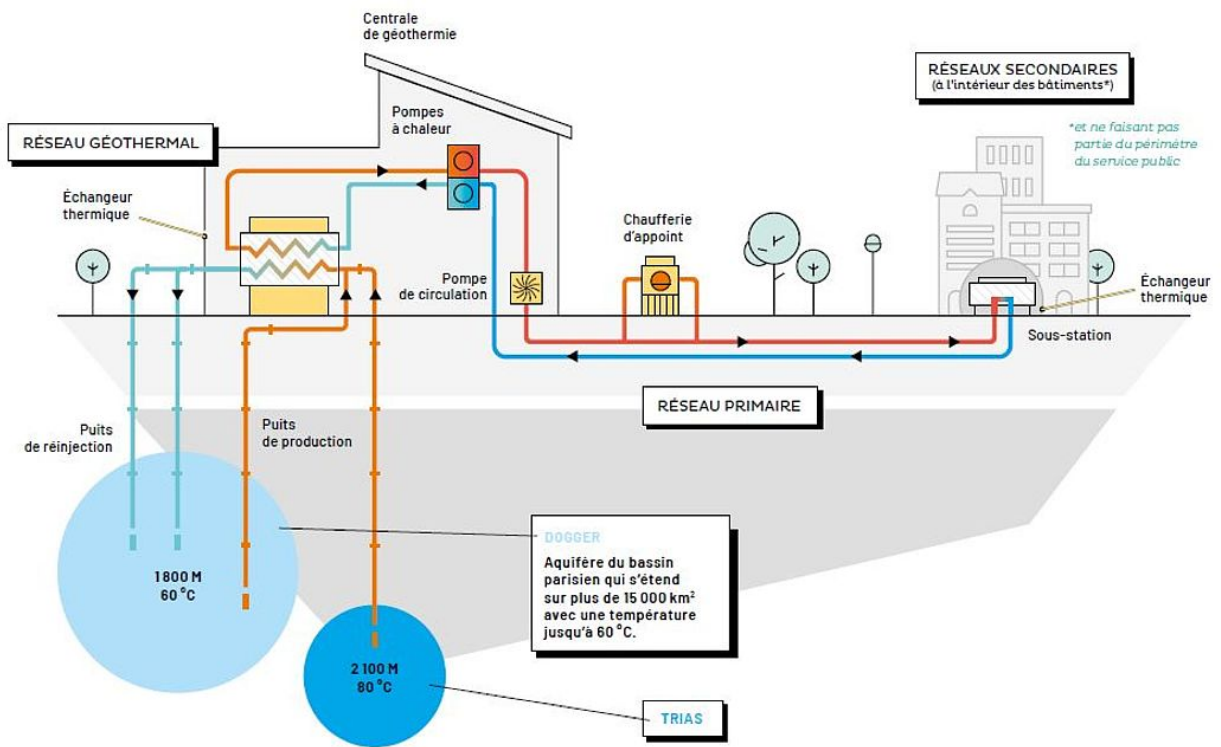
Centrale de géothermie

RÉSEAUX SECONDAIRES
(à l'intérieur des bâtiments*)

*et ne faisant pas partie du périmètre du service public

RÉSEAU GÉOTHERMAL

Pompes à chaleur

Échangeur thermique

Chaufferie d'appoint

Pompe de circulation

Échangeur thermique

Sous-station

RÉSEAU PRIMAIRE

Puits de réinjection

Puits de production

DOGGER
Aquifère du bassin parisien qui s'étend sur plus de 15 000 km$^2$ avec une température jusqu'à 60 °C.

1 800 M
60 °C

2 100 M
80 °C

TRIAS